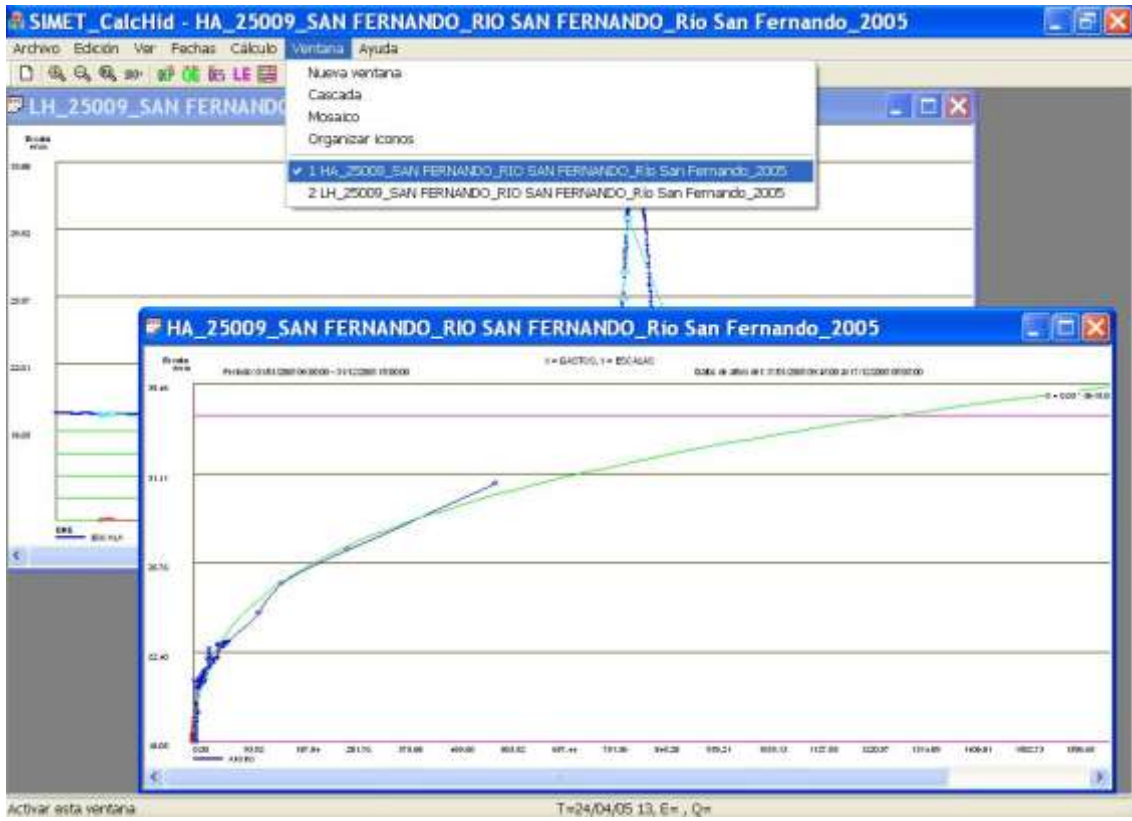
SIMET_CalcHid - HA_25009_SAN FERNANDO_RIO SAN FERNANDO_Rio San Fernando_2005

Archivo Edición Ver Fechas Cálculo Ventana Ayuda

LE

Nueva ventana
Cascada
Mosaico
Organizar iconos
✓ 1 HA_25009_SAN FERNANDO_RIO SAN FERNANDO_Rio San Fernando_2005
2 LH_25009_SAN FERNANDO_RIO SAN FERNANDO_Rio San Fernando_2005

LH_25009_SAN FERNANDO

HA_25009_SAN FERNANDO_RIO SAN FERNANDO_Rio San Fernando_2005

X = GASTO/Q, Y = ESCALAS

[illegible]

36.46

31.11

26.75

22.40

18.00

0.00 93.82 187.64 281.76 375.60 469.60 563.52 657.44 751.36 845.28 939.21 1033.13 1127.05 1220.97 1314.89 1408.81 1502.73 1596.65

Activar esta ventana

T=24/04/05 13, E= , Q=